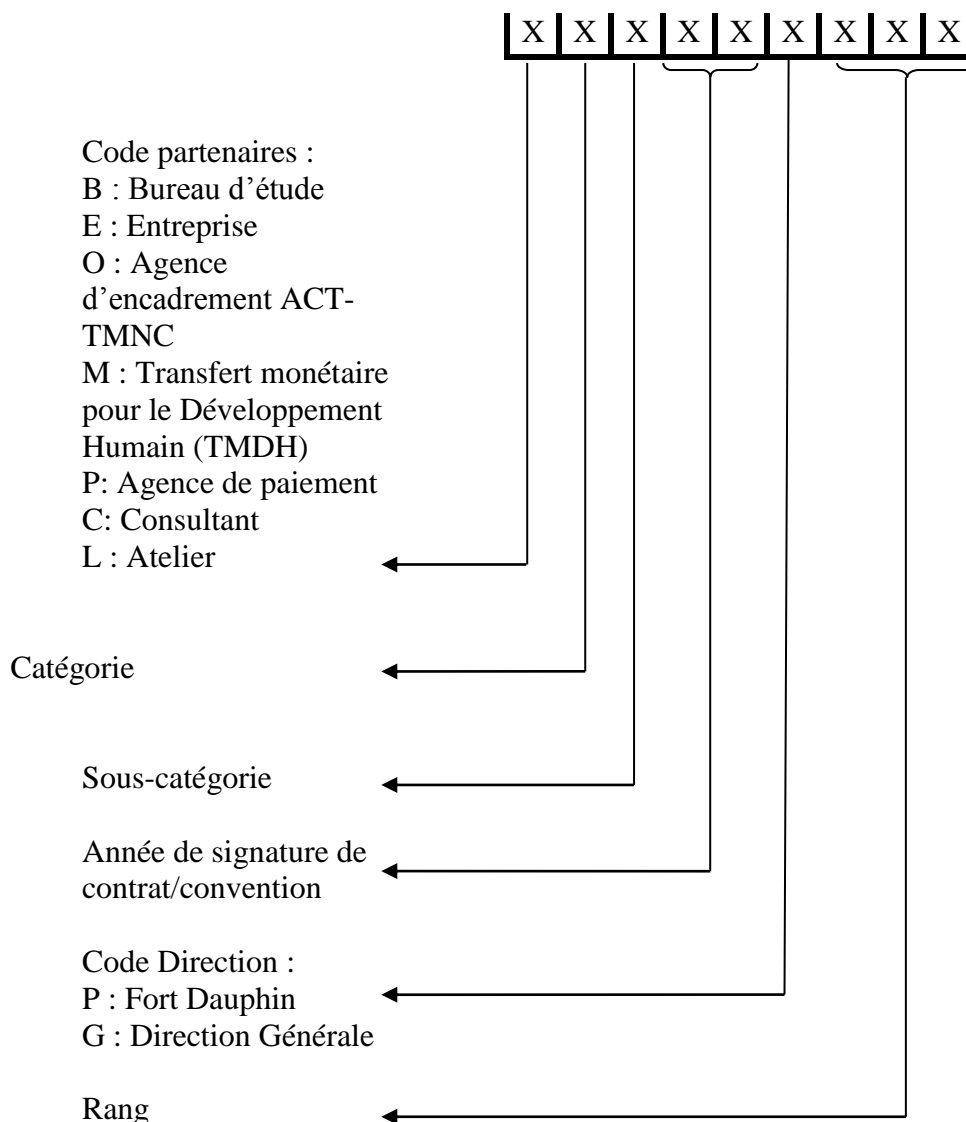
X X X X X X X X X

Code partenaires :
B : Bureau d'étude
E : Entreprise
O : Agence d'encadrement ACT-TMNC
M : Transfert monétaire pour le Développement Humain (TMDH)
P: Agence de paiement
C: Consultant
L : Atelier

Catégorie

Sous-catégorie

Année de signature de contrat/convention

Code Direction :
P : Fort Dauphin
G : Direction Générale

Rang